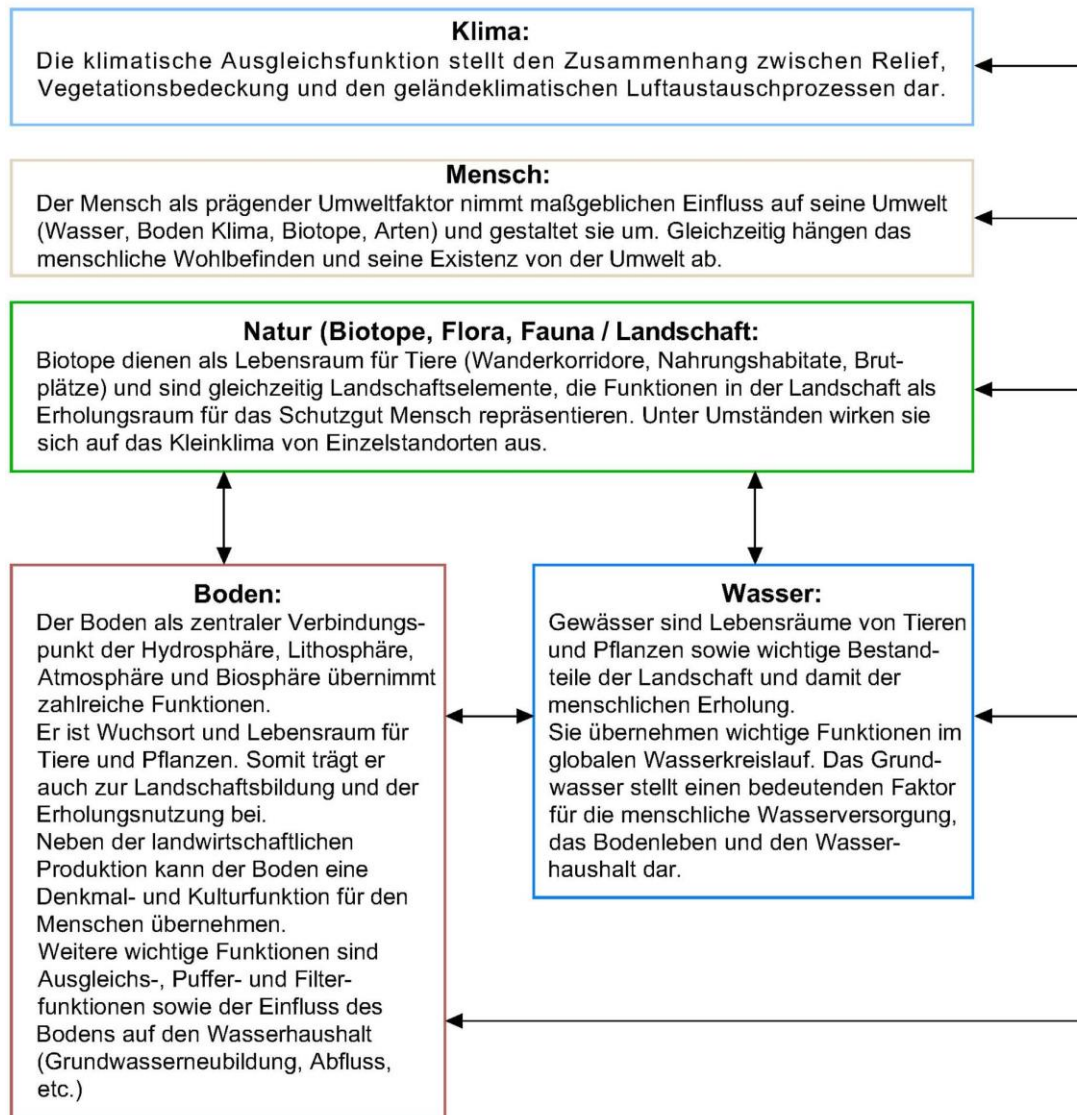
Klima:
Die klimatische Ausgleichsfunktion stellt den Zusammenhang zwischen Relief, Vegetationsbedeckung und den geländeklimatischen Luftaustauschprozessen dar.

Mensch:
Der Mensch als prägender Umweltfaktor nimmt maßgeblichen Einfluss auf seine Umwelt (Wasser, Boden Klima, Biotope, Arten) und gestaltet sie um. Gleichzeitig hängen das menschliche Wohlbefinden und seine Existenz von der Umwelt ab.

Natur (Biotope, Flora, Fauna / Landschaft:
Biotope dienen als Lebensraum für Tiere (Wanderkorridore, Nahrungshabitate, Brutplätze) und sind gleichzeitig Landschaftselemente, die Funktionen in der Landschaft als Erholungsraum für das Schutzgut Mensch repräsentieren. Unter Umständen wirken sie sich auf das Kleinklima von Einzelstandorten aus.

Boden:
Der Boden als zentraler Verbindungspunkt der Hydrosphäre, Lithosphäre, Atmosphäre und Biosphäre übernimmt zahlreiche Funktionen.
Er ist Wuchsort und Lebensraum für Tiere und Pflanzen. Somit trägt er auch zur Landschaftsbildung und der Erholungsnutzung bei.
Neben der landwirtschaftlichen Produktion kann der Boden eine Denkmal- und Kulturfunktion für den Menschen übernehmen.
Weitere wichtige Funktionen sind Ausgleichs-, Puffer- und Filterfunktionen sowie der Einfluss des Bodens auf den Wasserhaushalt (Grundwasserneubildung, Abfluss, etc.)

Wasser:
Gewässer sind Lebensräume von Tieren und Pflanzen sowie wichtige Bestandteile der Landschaft und damit der menschlichen Erholung.
Sie übernehmen wichtige Funktionen im globalen Wasserkreislauf. Das Grundwasser stellt einen bedeutenden Faktor für die menschliche Wasserversorgung, das Bodenleben und den Wasserhaushalt dar.